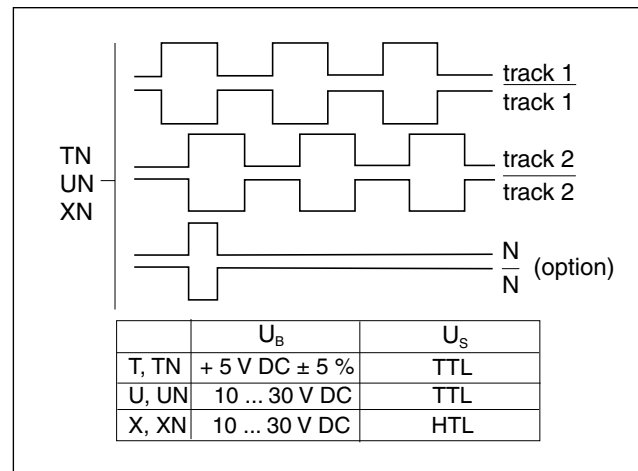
TN
UN
XN

track 1
$\overline{\text{track 1}}$

track 2
$\overline{\text{track 2}}$

N
$\overline{\text{N}}$ (option)

| | $U_B$ | $U_S$ |
|---|---|---|
| T, TN | + 5 V DC ± 5 % | TTL |
| U, UN | 10 ... 30 V DC | TTL |
| X, XN | 10 ... 30 V DC | HTL |